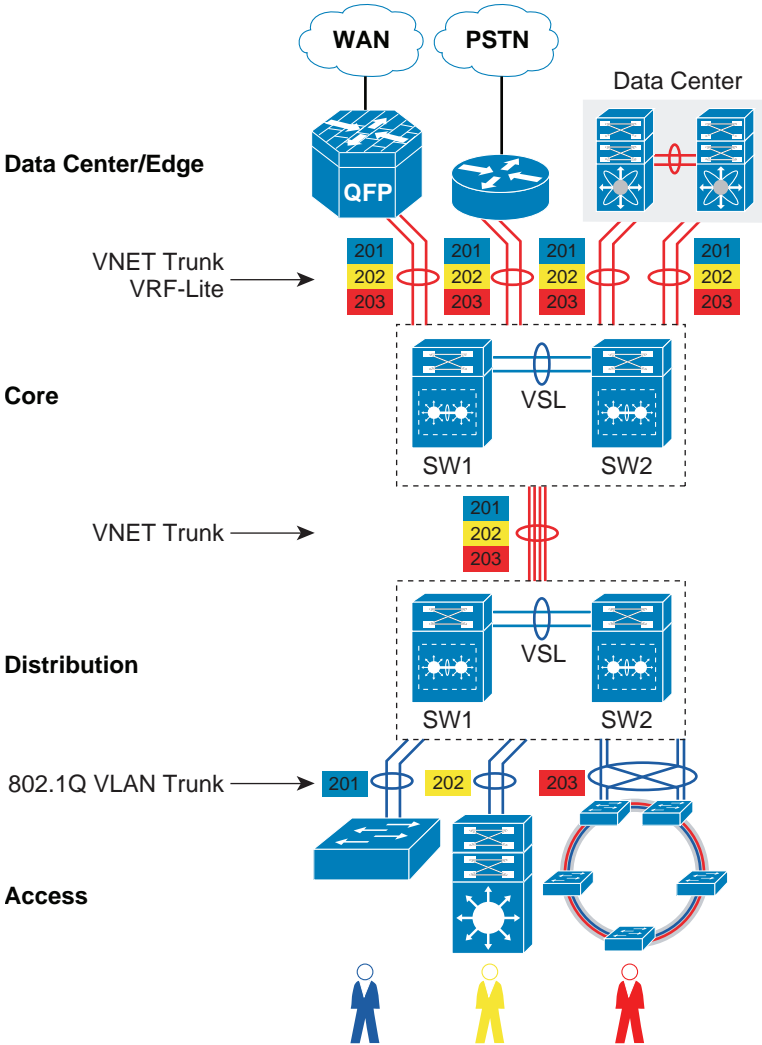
WAN

PSTN

Data Center

Data Center/Edge

QFP

VNET Trunk
VRF-Lite

201
202
203

201
202
203

201
202
203

201
202
203

Core

VSL

SW1

SW2

VNET Trunk

201
202
203

Distribution

VSL

SW1

SW2

802.1Q VLAN Trunk

201

202

203

Access